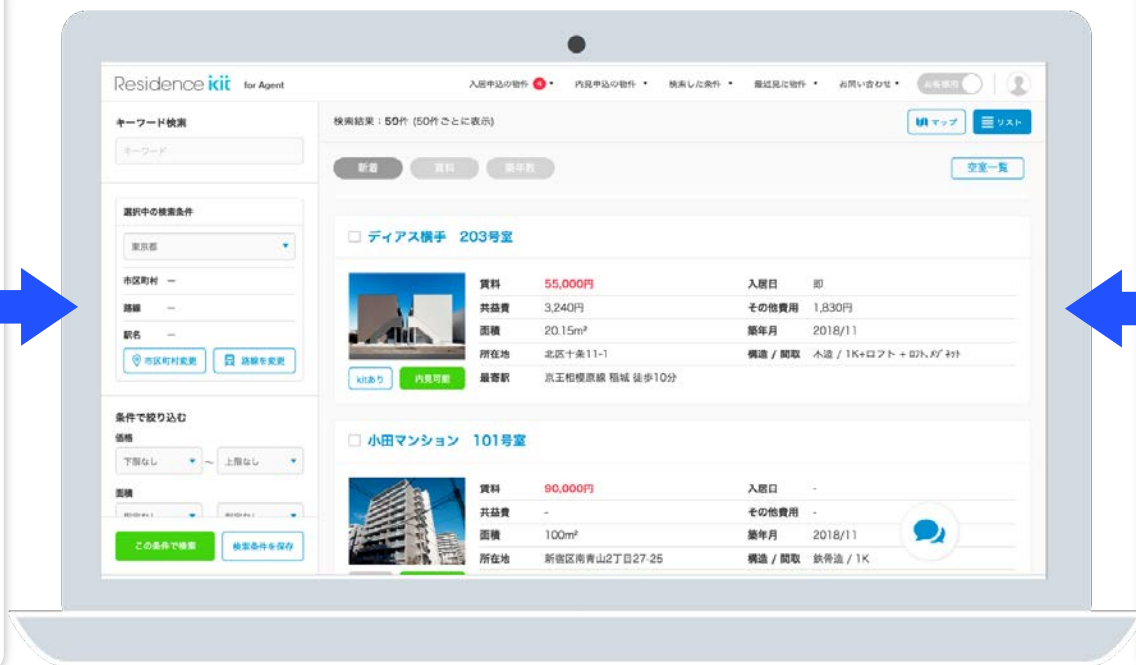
Residence kit for Agent

入居申込の物件 ● 内見申込の物件 検索した条件 最近見た物件 お問い合わせ

キーワード検索

キーワード

選択中の検索条件

東京都

市区町村 —

路線 —

駅名 —

市区町村変更 路線を変更

条件で絞り込む

価格

下限なし ~ 上限なし

面積

この条件で検索 検索条件を保存

検索結果：50件 (50件ごとに表示)

マップ リスト

新着 賃料 築年数

空室一覧

ディアス横手 203号室

| 賃料 | 55,000円 | 入居日 | 即 |
|---|---|---|---|
| 共益費 | 3,240円 | その他費用 | 1,830円 |
| 面積 | 20.15m² | 築年月 | 2018/11 |
| 所在地 | 北区十条11-1 | 構造 / 間取 | 木造 / 1K+ロフト + ロフト,メゾネット |
| 最寄駅 | 京王相模原線 稲城 徒歩10分 | | |

kitあり 内見可能

小田マンション 101号室

| 賃料 | 90,000円 | 入居日 | - |
|---|---|---|---|
| 共益費 | - | その他費用 | - |
| 面積 | 100m² | 築年月 | 2018/11 |
| 所在地 | 新宿区南青山2丁目27-25 | 構造 / 間取 | 鉄骨造 / 1K |